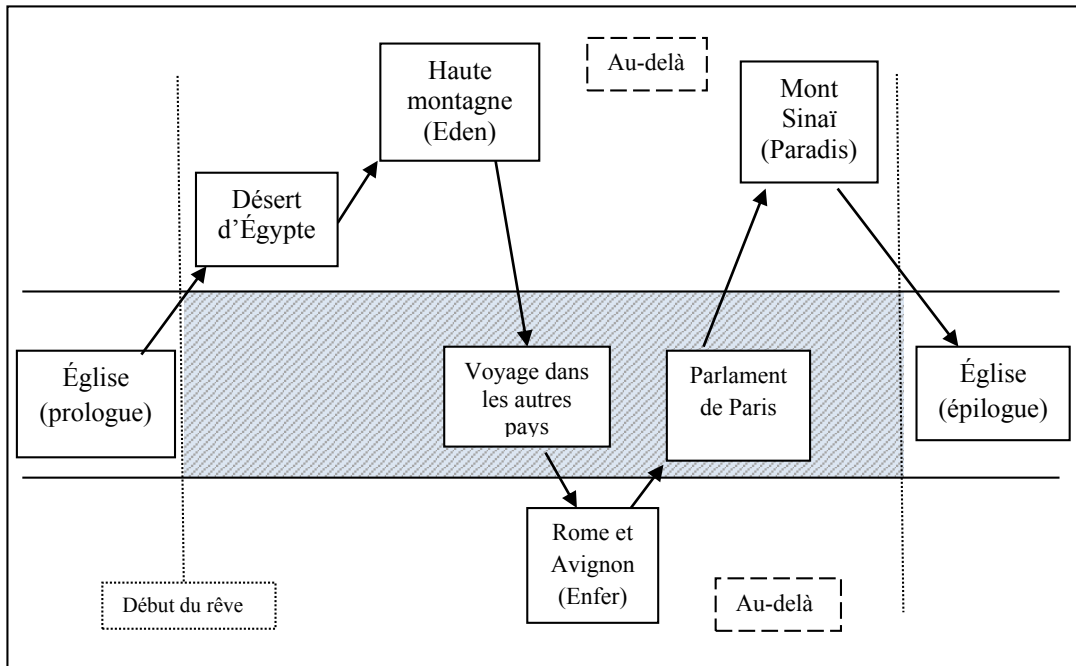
Au-delà

Haute montagne (Eden)

Mont Sinaï (Paradis)

Désert d'Égypte

Église (prologue)

Voyage dans les autres pays

Parlament de Paris

Église (épilogue)

Rome et Avignon (Enfer)

Début du rêve

Au-delà